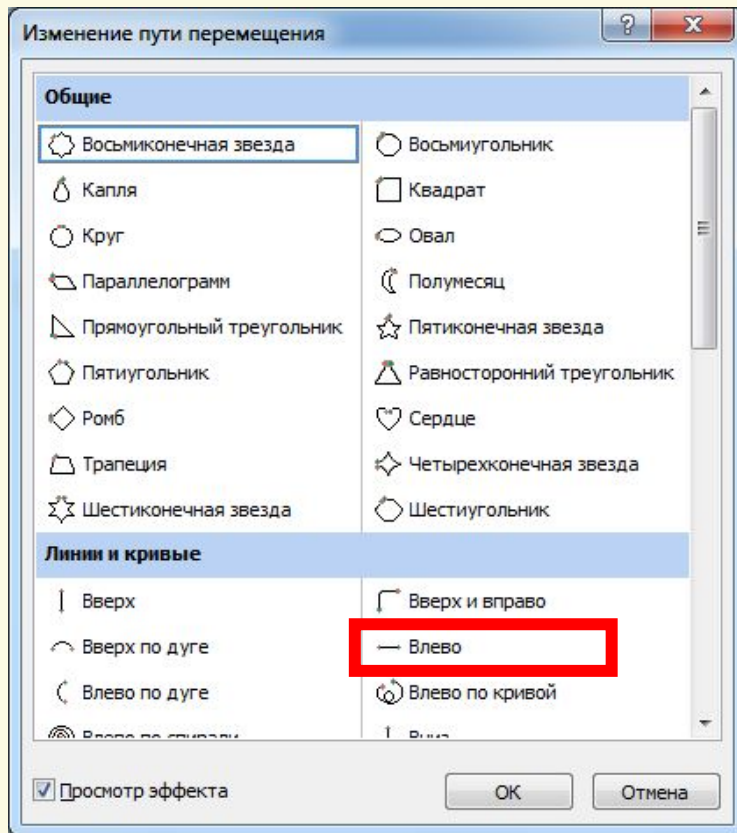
Изменение пути перемещения

?

X

Общие

Восьмиконечная звезда

Восьмиугольник

Капля

Квадрат

Круг

Овал

Параллелограмм

Полумесяц

Прямоугольный треугольник

Пятиконечная звезда

Пятиугольник

Равносторонний треугольник

Ромб

Сердце

Трапеция

Четырехконечная звезда

Шестиконечная звезда

Шестиугольник

Линии и кривые

Вверх

Вверх и вправо

Вверх по дуге

Влево

Влево по дуге

Влево по кривой

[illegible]

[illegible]

Просмотр эффекта

ОК

Отмена